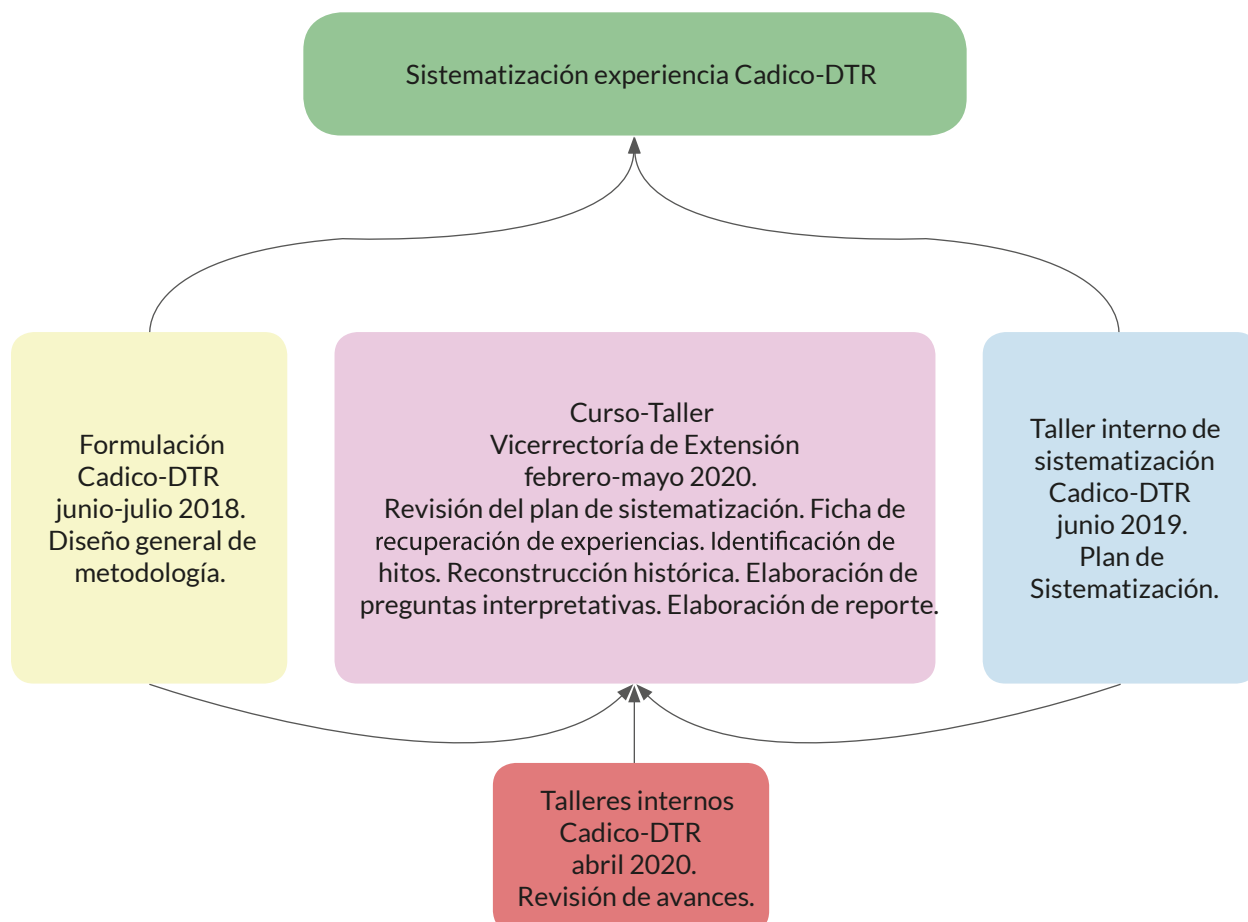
Sistematización experiencia Cadico-DTR

Formulación
Cadico-DTR
junio-julio 2018.
Diseño general de metodología.

Curso-Taller
Vicerrectoría de Extensión
febrero-mayo 2020.
Revisión del plan de sistematización. Ficha de recuperación de experiencias. Identificación de hitos. Reconstrucción histórica. Elaboración de preguntas interpretativas. Elaboración de reporte.

Taller interno de sistematización
Cadico-DTR
junio 2019.
Plan de Sistematización.

Talleres internos
Cadico-DTR
abril 2020.
Revisión de avances.